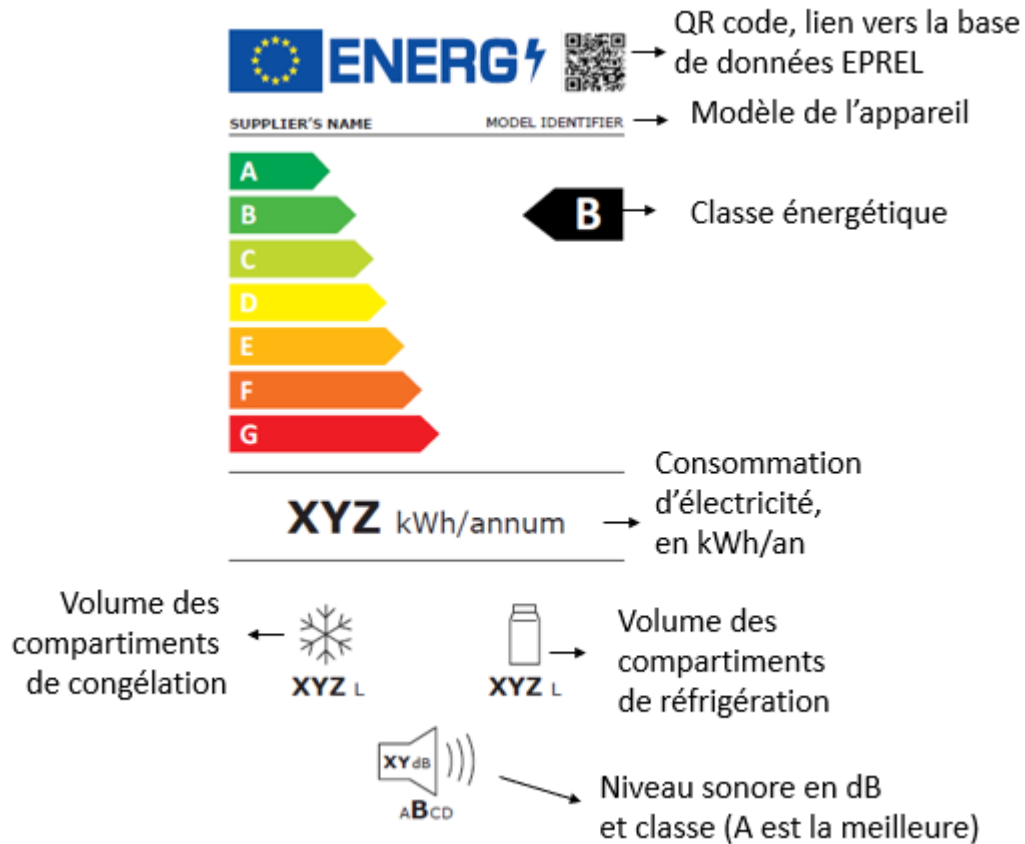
ENERG

QR code, lien vers la base de données EPREL

SUPPLIER'S NAME

MODEL IDENTIFIER

Modèle de l'appareil

A
B
C
D
E
F
G

B

Classe énergétique

XYZ kWh/annum

Consommation d'électricité, en kWh/an

Volume des compartiments de congélation

XYZ L

XYZ L

Volume des compartiments de réfrigération

XY dB

ABCD

Niveau sonore en dB et classe (A est la meilleure)